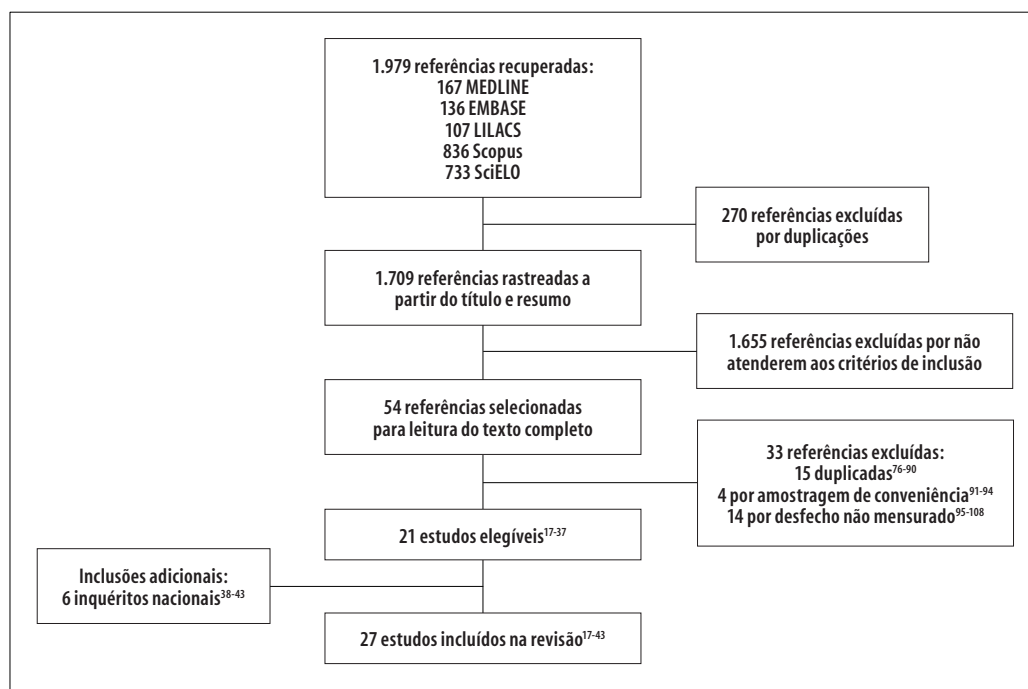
1.979 referências recuperadas:
167 MEDLINE
136 EMBASE
107 LILACS
836 Scopus
733 SciELO

270 referências excluídas por duplicações

1.709 referências rastreadas a partir do título e resumo

1.655 referências excluídas por não atenderem aos critérios de inclusão

54 referências selecionadas para leitura do texto completo

33 referências excluídas:
15 duplicadas$^{76-90}$
4 por amostragem de conveniência$^{91-94}$
14 por desfecho não mensurado$^{95-108}$

21 estudos elegíveis$^{17-37}$

Inclusões adicionais:
6 inquéritos nacionais$^{38-43}$

27 estudos incluídos na revisão$^{17-43}$